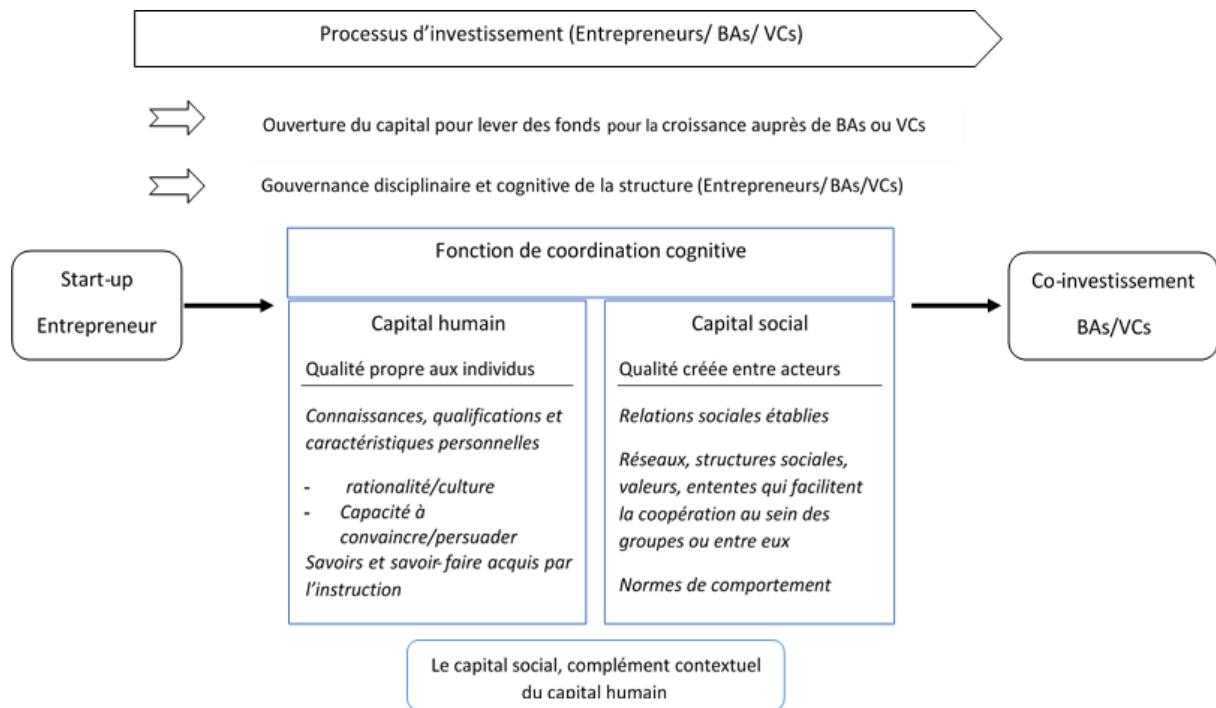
Processus d'investissement (Entrepreneurs/ BAs/ VCs)

Ouverture du capital pour lever des fonds pour la croissance auprès de BAs ou VCs

Gouvernance disciplinaire et cognitive de la structure (Entrepreneurs/ BAs/VCs)

Start-up
Entrepreneur

Fonction de coordination cognitive

Capital humain

Qualité propre aux individus

Connaissances, qualifications et caractéristiques personnelles

- rationalité/culture
- Capacité à convaincre/persuader

Savoirs et savoir-faire acquis par l'instruction

Capital social

Qualité créée entre acteurs

Relations sociales établies

Réseaux, structures sociales, valeurs, ententes qui facilitent la coopération au sein des groupes ou entre eux

Normes de comportement

Co-investissement
BAs/VCs

Le capital social, complément contextuel du capital humain